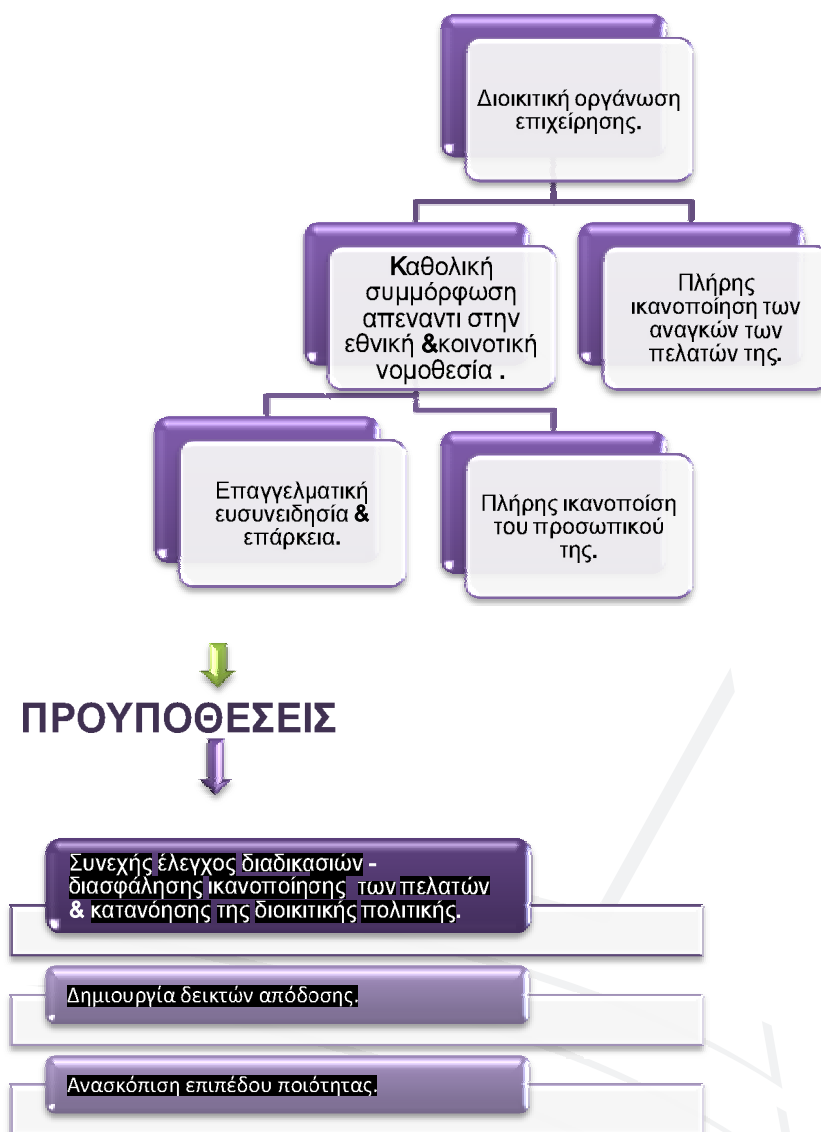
Διοικιτική οργάνωση επιχείρησης.

Καθολική συμμόρφωση απεναντι στην εθνική &κοινοτική νομοθεσία .

Πλήρης ικανοποίηση των αναγκών των πελατών της.

Επαγγελματική ευσυνειδησία & επάρκεια.

Πλήρης ικανοποίση του προσωπικού της.

ΠΡΟΥΠΟΘΕΣΕΙΣ

Συνεχής έλεγχος διαδικασιών - διασφάλησης ικανοποίησης των πελατών & κατανόησης της διοικιτικής πολιτικής.

Δημιουργία δεικτών απόδοσης.

Ανασκόπιση επιπέδου ποιότητας.